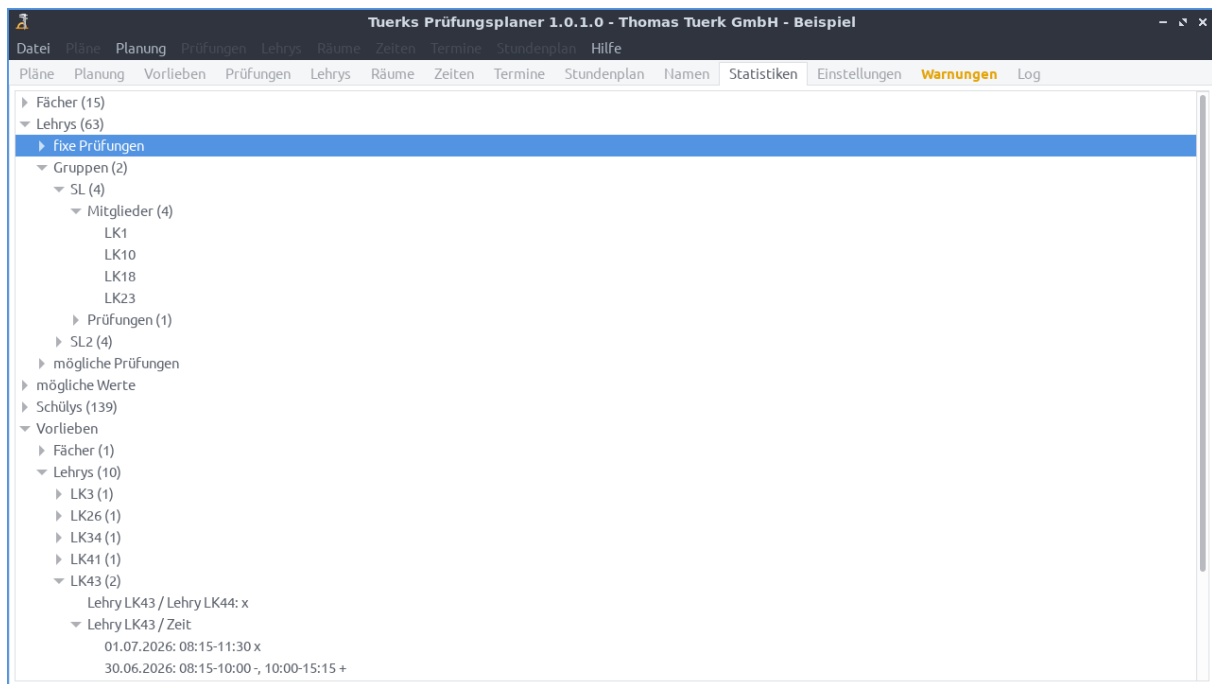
Tuerks Prüfungsplaner 1.0.1.0 - Thomas Tuerk GmbH - Beispiel

Datei Pläne Planung Prüfungen Lehrys Räume Zeiten Termine Stundenplan Hilfe

Pläne Planung Vorlieben Prüfungen Lehrys Räume Zeiten Termine Stundenplan Namen Statistiken Einstellungen Warnungen Log

Fächer (15)
Lehrys (63)
fixe Prüfungen
Gruppen (2)
SL (4)
Mitglieder (4)
LK1
LK10
LK18
LK23
Prüfungen (1)
SL2 (4)
mögliche Prüfungen
mögliche Werte
Schülys (139)
Vorlieben
Fächer (1)
Lehrys (10)
LK3 (1)
LK26 (1)
LK34 (1)
LK41 (1)
LK43 (2)
Lehry LK43 / Lehry LK44: x
Lehry LK43 / Zeit
01.07.2026: 08:15-11:30 x
30.06.2026: 08:15-10:00 -, 10:00-15:15 +